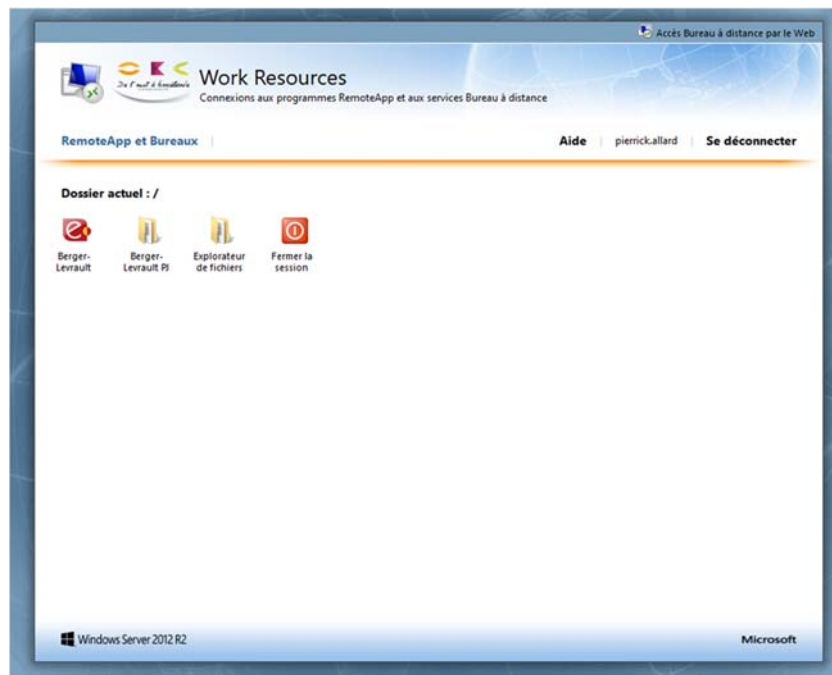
Accès Bureau à distance par le Web

De l'outil à l'excellence

Work Resources

Connexions aux programmes RemoteApp et aux services Bureau à distance

RemoteApp et Bureaux

Aide | pierrick.allard | Se déconnecter

Dossier actuel : /

Berger-Levrault

Berger-Levrault PJ

Explorateur de fichiers

Fermer la session

Windows Server 2012 R2

Microsoft